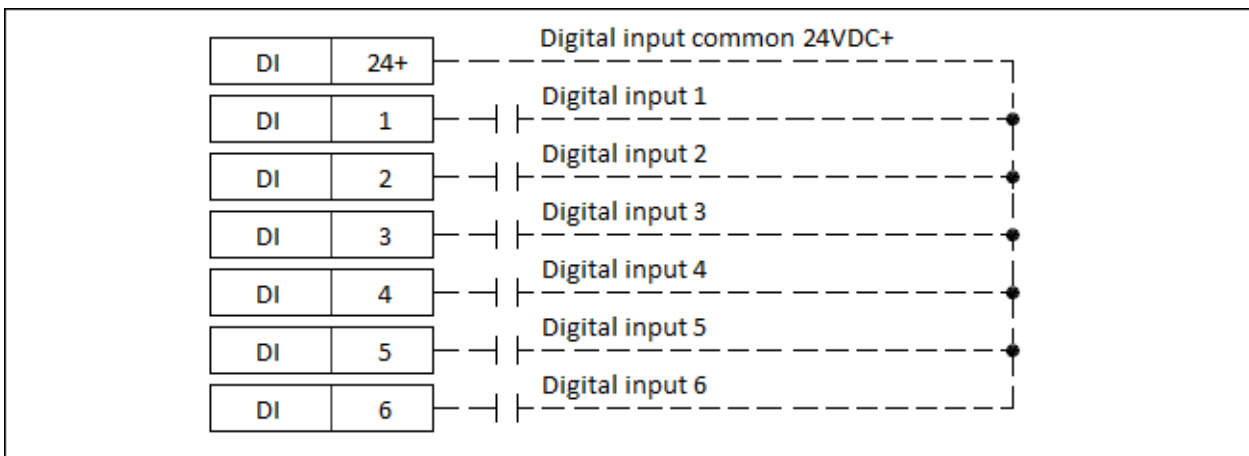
| DI | 24+ |
|---|---|
| DI | 1 |
| DI | 2 |
| DI | 3 |
| DI | 4 |
| DI | 5 |
| DI | 6 |

Digital input common 24VDC+
Digital input 1
Digital input 2
Digital input 3
Digital input 4
Digital input 5
Digital input 6